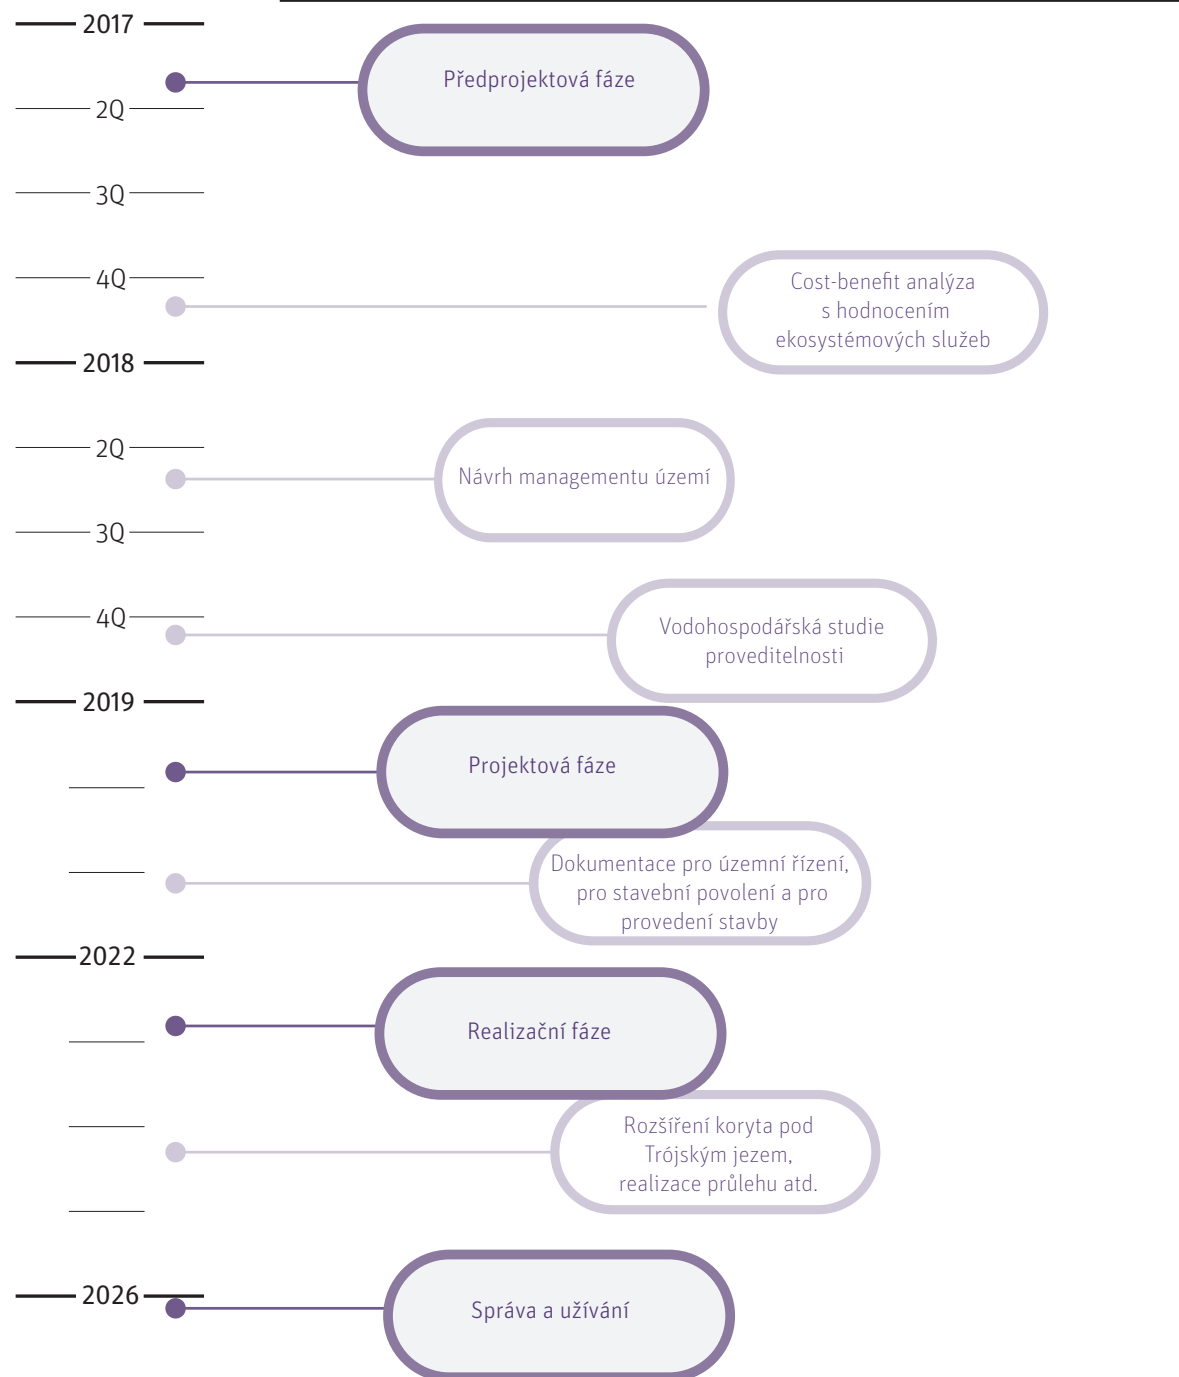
2017

Předprojektová fáze

2Q

3Q

4Q

Cost-benefit analýza s hodnocením ekosystémových služeb

2018

2Q

Návrh managementu území

3Q

4Q

Vodohospodářská studie proveditelnosti

2019

Projektová fáze

Dokumentace pro územní řízení, pro stavební povolení a pro provedení stavby

2022

Realizační fáze

Rozšíření koryta pod Trójským jezem, realizace průlehu atd.

2026

Správa a užívání